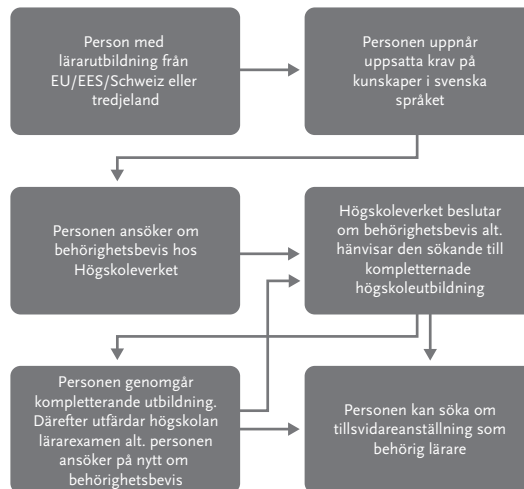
Person med lärarutbildning från EU/EES/Schweiz eller tredjeland

Personen uppnår uppsatta krav på kunskaper i svenska språket

Personen ansöker om behörighetsbevis hos Högskoleverket

Högskoleverket beslutar om behörighetsbevis alt. hänvisar den sökande till kompletternade högskoleutbildning

Personen genomgår kompletterande utbildning. Därefter utfärdar högskolan lärarexamen alt. personen ansöker på nytt om behörighetsbevis

Personen kan söka om tillsvidareanställning som behörig lärare